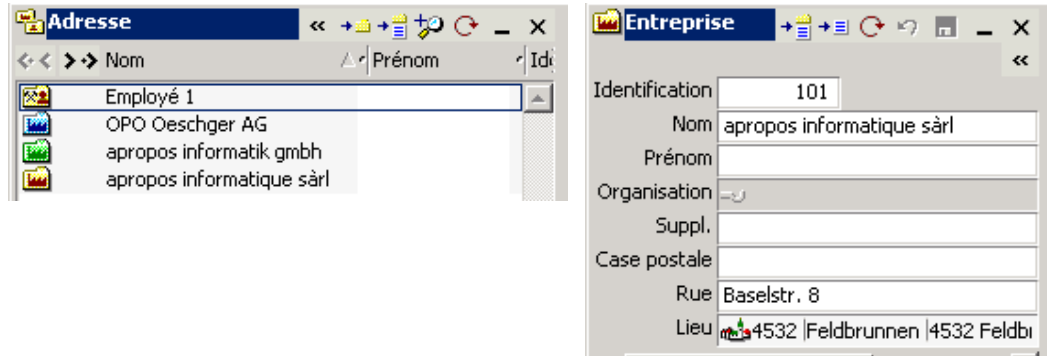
Adresse

Nom | Prénom | Id

Employé 1
OPO Oeschger AG
apropos informatik gmbh
apropos informatique sàrl

Entreprise

Identification 101
Nom apropos informatique sàrl
Prénom
Organisation
Suppl.
Case postale
Rue Baselstr. 8
Lieu 4532 Feldbrunnen 4532 Feldb